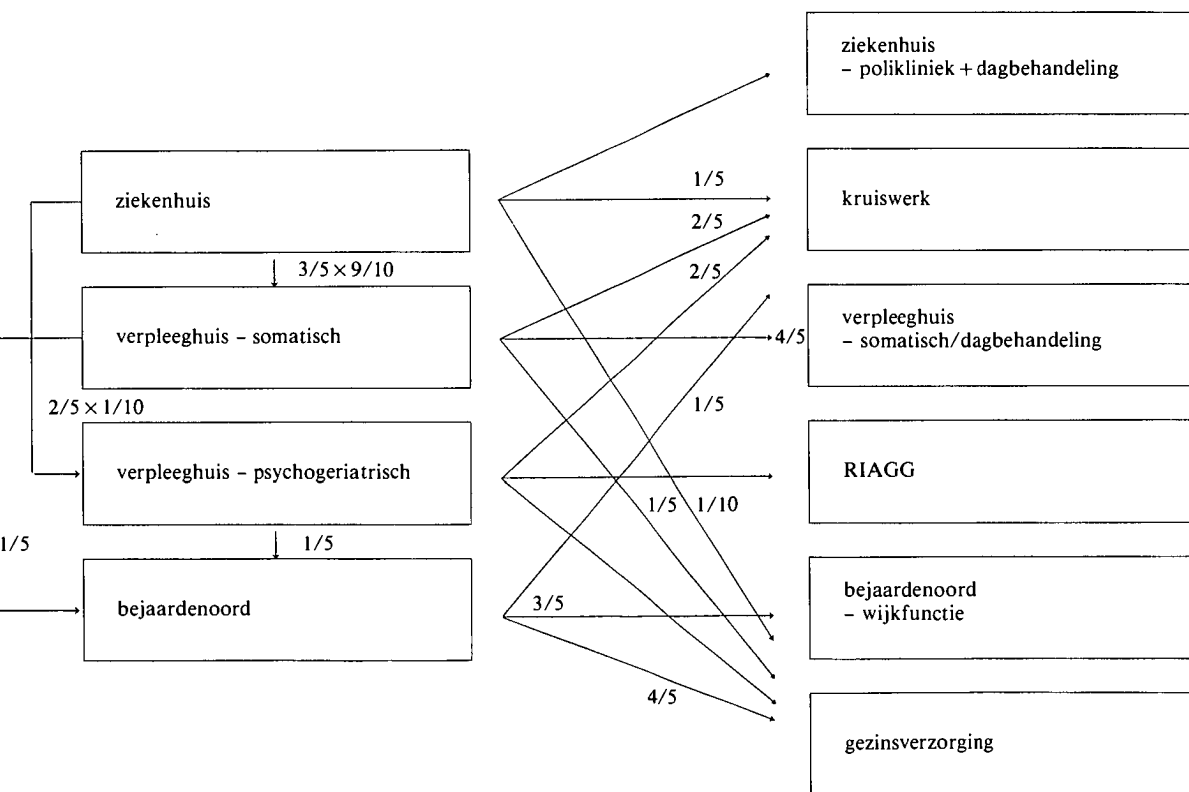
ziekenhuis
– polikliniek + dagbehandeling

1/5

ziekenhuis

kruiswerk

2/5

2/5

$3/5 \times 9/10$

verpleeghuis – somatisch

4/5

verpleeghuis
– somatisch/dagbehandeling

$2/5 \times 1/10$

1/5

verpleeghuis – psychogeriatrisch

RIAGG

1/5 1/10

1/5

1/5

bejaardenoord

3/5

bejaardenoord
– wijkfunctie

4/5

gezinsverzorging